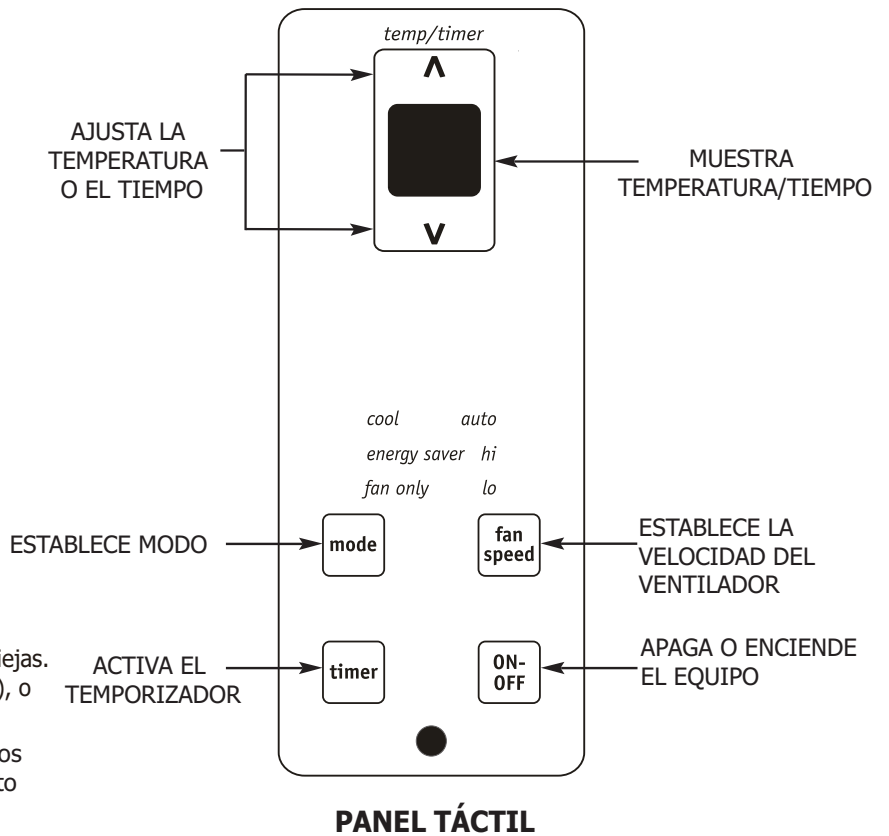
temp/timer

AJUSTA LA TEMPERATURA O EL TIEMPO

MUESTRA TEMPERATURA/TIEMPO

cool auto
energy saver hi
fan only lo

ESTABLECE MODO

mode

fan speed

ESTABLECE LA VELOCIDAD DEL VENTILADOR

iejas.
), o

os
to

ACTIVA EL TEMPORIZADOR

timer

ON-OFF

APAGA O ENCIENDE EL EQUIPO

PANEL TÁCTIL